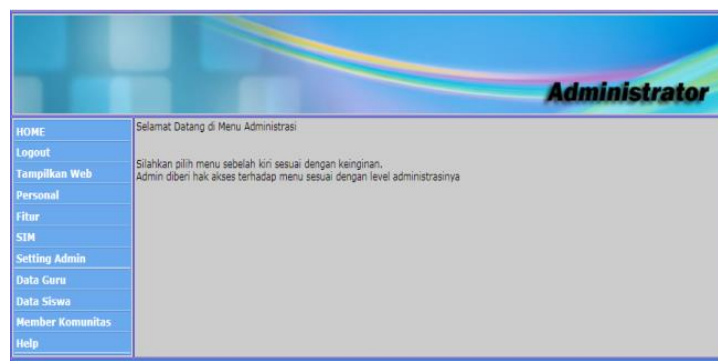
Administrator

HOME
Logout
Tampilkan Web
Personal
Fitur
SIM
Setting Admin
Data Guru
Data Siswa
Member Komunitas
Help

Selamat Datang di Menu Administrasi

Silahkan pilih menu sebelah kiri sesuai dengan keinginan.
Admin diberi hak akses terhadap menu sesuai dengan level administrasinya